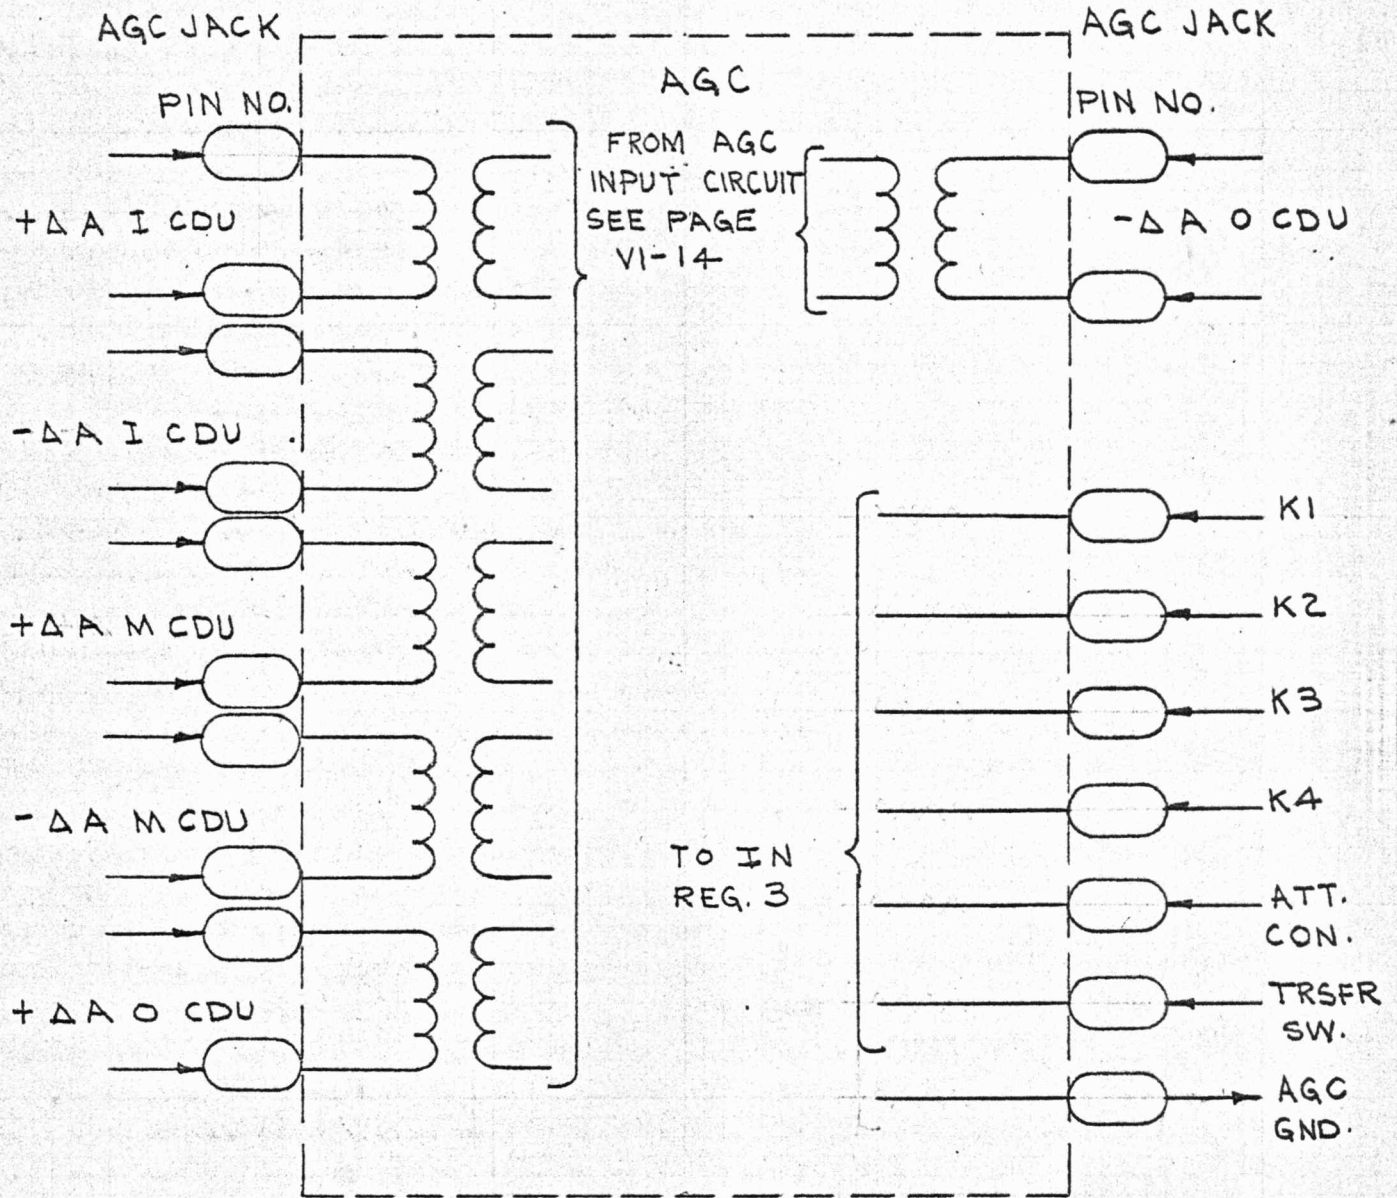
AGC JACK

PIN NO.

+ΔA I CDU

-ΔA I CDU

+ΔA M CDU

-ΔA M CDU

+ΔA O CDU

AGC

FROM AGC INPUT CIRCUIT SEE PAGE VI-14

TO IN REG. 3

AGC JACK

PIN NO.

-ΔA O CDU

K1

K2

K3

K4

ATT. CON.

TRSFR SW.

AGC GND.